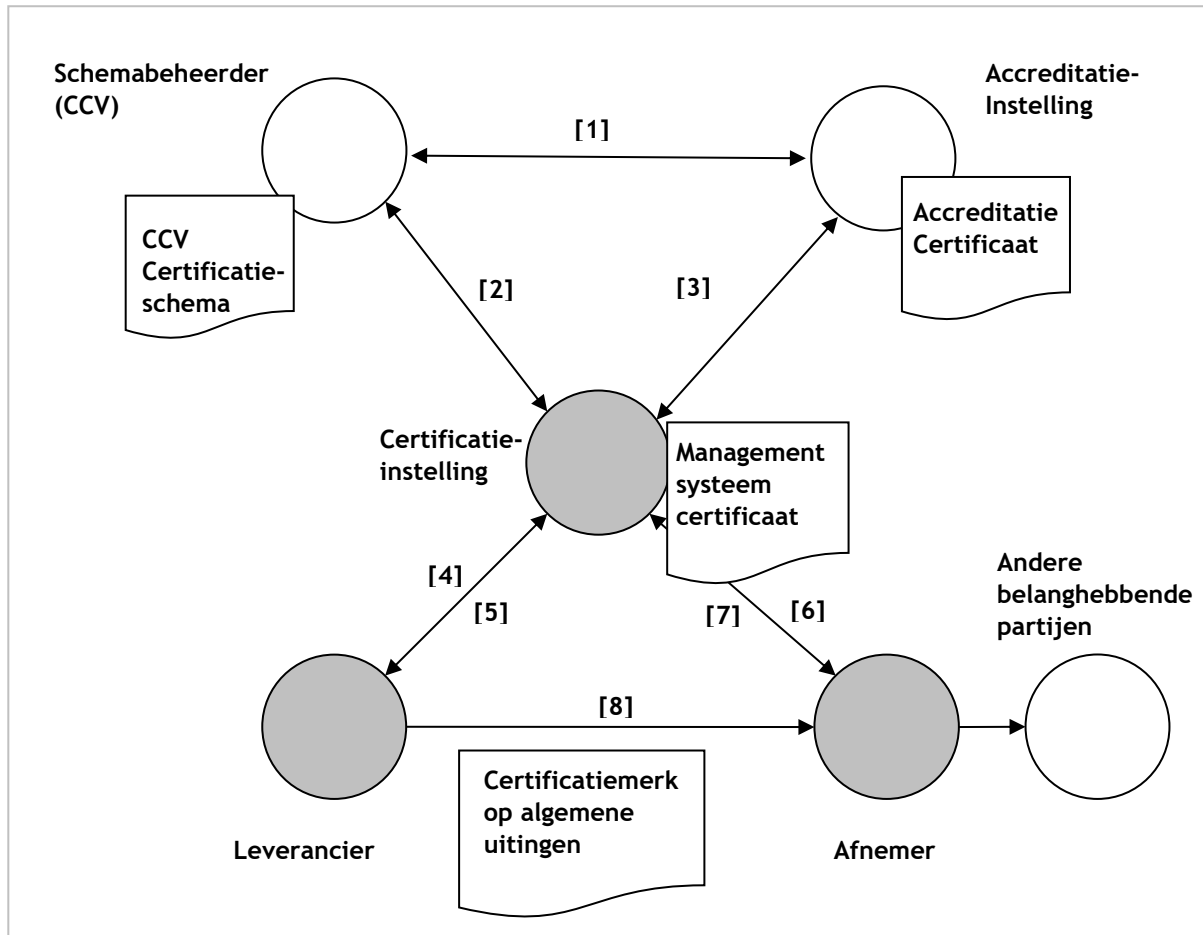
Schemabeheerder (CCV)

Accreditatie-Instelling

[1]

CCV Certificatieschema

Accreditatie Certificaat

[2]

[3]

Certificatie-instelling

Management systeem certificaat

Andere belanghebbende partijen

[4]

[5]

[7]

[6]

[8]

Certificatiemerk op algemene uitingen

Leverancier

Afnemer